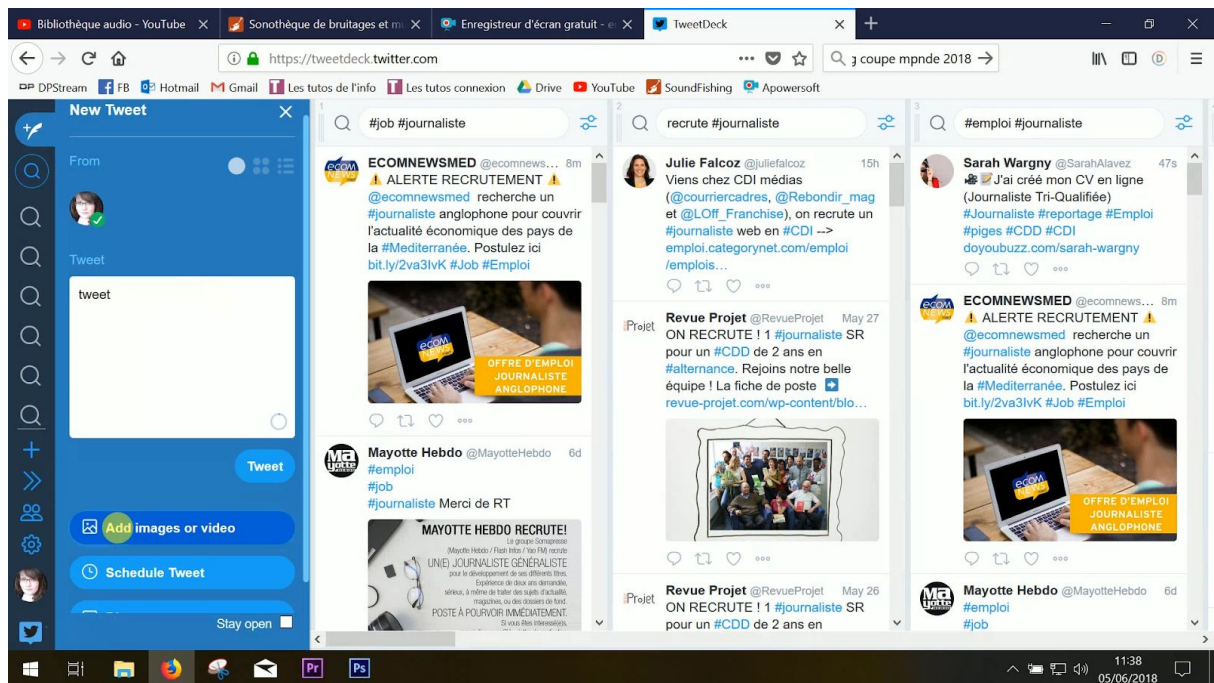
Bibliothèque audio - YouTube ×
Sonothèque de bruitages et m ×
Enregistreur d'écran gratuit - e ×
TweetDeck ×

https://tweetdeck.twitter.com
coupe mpnde 2018 →

DP DPStream FB Hotmail Gmail Les tutos de l'info Les tutos connexion Drive YouTube SoundFishing Apowersoft

New Tweet ×
From
Tweet
tweet
Tweet
Add images or video
Schedule Tweet
Stay open

#job #journaliste

ECOMNEWSMED @ecomnews... 8m
⚠ ALERTE RECRUTEMENT ⚠ @ecomnewsmed recherche un #journaliste anglophone pour couvrir l'actualité économique des pays de la #Mediterranée. Postulez ici bit.ly/2va3IvK #Job #Emploi
OFFRE D'EMPLOI JOURNALISTE ANGLOPHONE

Mayotte Hebdo @MayotteHebdo 6d
#emploi
#job
#journaliste Merci de RT
MAYOTTE HEBDO RECRUTE!
Le groupe Somapresse (Mayotte Hebdo / Flash Infos / Yao FM) recrute UN(E) JOURNALISTE GÉNÉRALISTE
POSTE À POURVOIR IMMÉDIATEMENT.

recrute #journaliste

Julie Falcoz @juliefalcoz 15h
Viens chez CDI médias (@courriercadres, @Rebondir_mag et @LOff_Franchise), on recrute un #journaliste web en #CDI --> emploi.categorynet.com/emploi /emplois...

Revue Projet @RevueProjet May 27
ON RECRUTE ! 1 #journaliste SR pour un #CDD de 2 ans en #alternance. Rejoins notre belle équipe ! La fiche de poste ➡ revue-projet.com/wp-content/blo...

Revue Projet @RevueProjet May 26
ON RECRUTE ! 1 #journaliste SR pour un #CDD de 2 ans en

#emploi #journaliste

Sarah Wargny @SarahAlavez 47s
J'ai créé mon CV en ligne (Journaliste Tri-Qualifiée) #Journaliste #reportage #Emploi #piges #CDD #CDI doyoubuzz.com/sarah-wargny

ECOMNEWSMED @ecomnews... 8m
⚠ ALERTE RECRUTEMENT ⚠ @ecomnewsmed recherche un #journaliste anglophone pour couvrir l'actualité économique des pays de la #Mediterranée. Postulez ici bit.ly/2va3IvK #Job #Emploi
OFFRE D'EMPLOI JOURNALISTE ANGLOPHONE

Mayotte Hebdo @MayotteHebdo 6d
#emploi
#job

11:38
05/06/2018